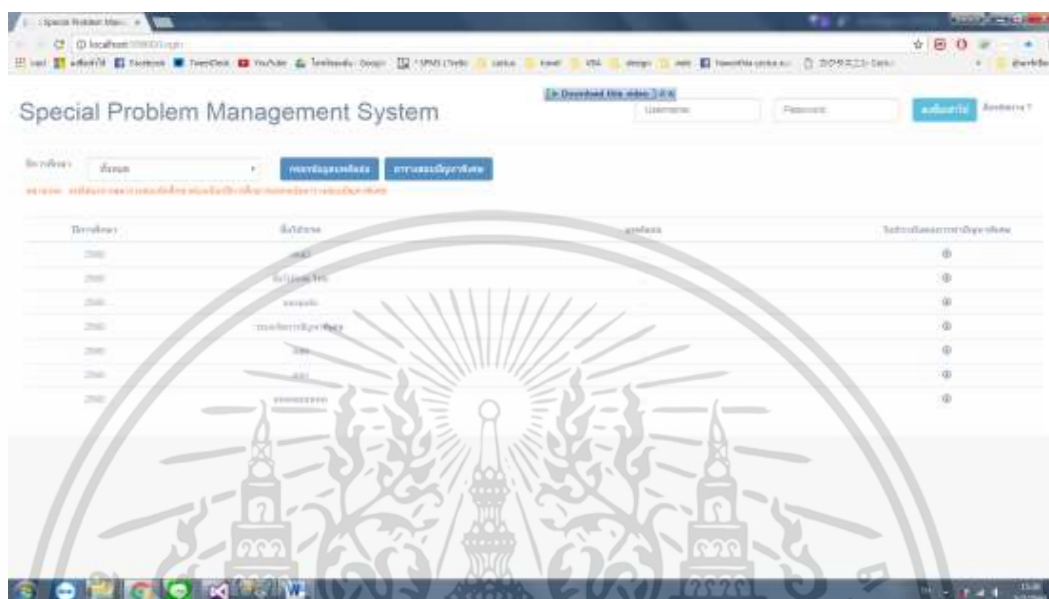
Special Problem Man... ×

localhost

Special Problem Management System

Download this video

Username

Password

เข้าสู่ระบบ

ลืมรหัสผ่าน?

ปีการศึกษา ทั้งหมด

ค้นหาข้อมูล

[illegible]

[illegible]

| ปีการศึกษา | ชื่อโปรเจค | ผู้จัดทำ | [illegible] |
|---|---|---|---|
| 2560 | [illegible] | | ⊕ |
| 2560 | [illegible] | | ⊕ |
| 2560 | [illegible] | | ⊕ |
| 2560 | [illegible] | | ⊕ |
| 2560 | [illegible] | | ⊕ |
| 2560 | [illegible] | | ⊕ |
| 2560 | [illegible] | | ⊕ |